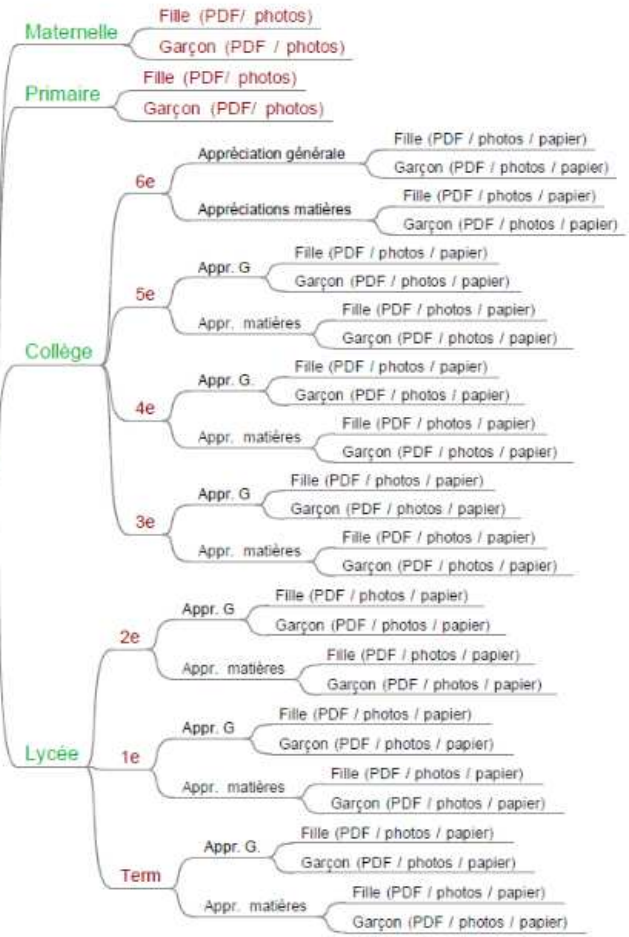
Maternelle
Fille (PDF/ photos)
Garçon (PDF / photos)

Primaire
Fille (PDF/ photos)
Garçon (PDF/ photos)

Collège
6e
Appréciation générale
Fille (PDF / photos / papier)
Garçon (PDF / photos / papier)
Appréciations matières
Fille (PDF / photos / papier)
Garçon (PDF / photos / papier)
5e
Appr. G
Fille (PDF / photos / papier)
Garçon (PDF / photos / papier)
Appr. matières
Fille (PDF / photos / papier)
Garçon (PDF / photos / papier)
4e
Appr. G.
Fille (PDF / photos / papier)
Garçon (PDF / photos / papier)
Appr. matières
Fille (PDF / photos / papier)
Garçon (PDF / photos / papier)
3e
Appr. G
Fille (PDF / photos / papier)
Garçon (PDF / photos / papier)
Appr. matières
Fille (PDF / photos / papier)
Garçon (PDF / photos / papier)

Lycée
2e
Appr. G
Fille (PDF / photos / papier)
Garçon (PDF / photos / papier)
Appr. matières
Fille (PDF / photos / papier)
Garçon (PDF / photos / papier)
1e
Appr. G
Fille (PDF / photos / papier)
Garçon (PDF / photos / papier)
Appr. matières
Fille (PDF / photos / papier)
Garçon (PDF / photos / papier)
Term
Appr. G.
Fille (PDF / photos / papier)
Garçon (PDF / photos / papier)
Appr. matières
Fille (PDF / photos / papier)
Garçon (PDF / photos / papier)